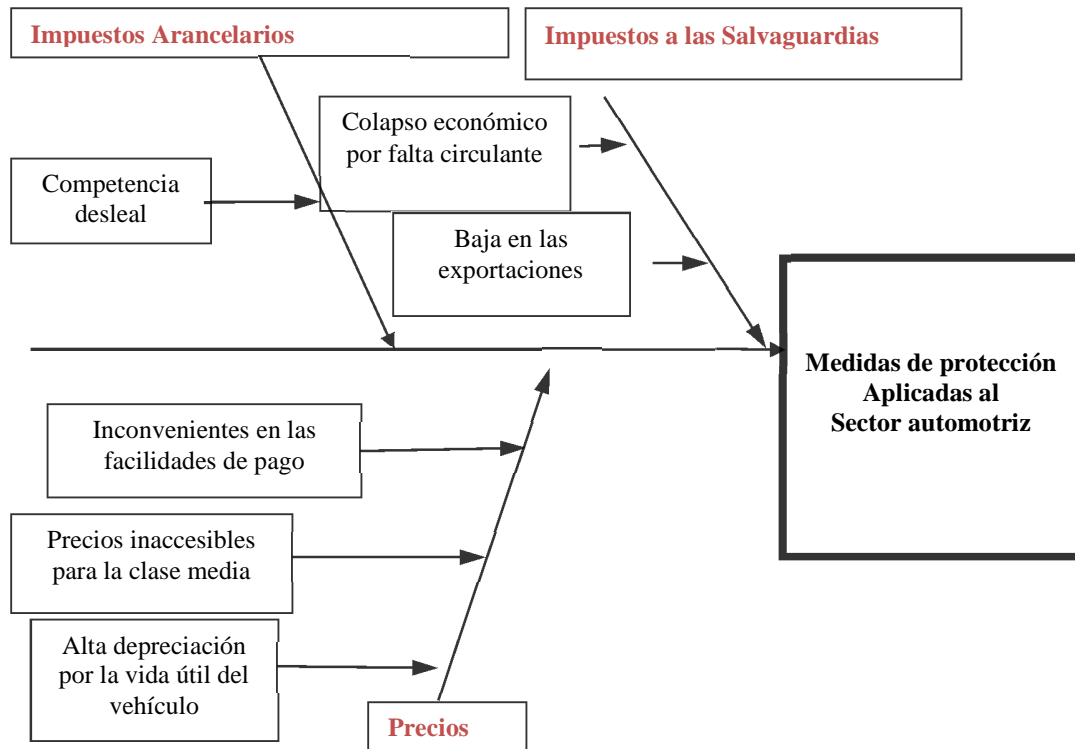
Impuestos Arancelarios

Impuestos a las Salvaguardias

Colapso económico por falta circulante

Competencia desleal

Baja en las exportaciones

Medidas de protección Aplicadas al Sector automotriz

Inconvenientes en las facilidades de pago

Precios inaccesibles para la clase media

Alta depreciación por la vida útil del vehículo

Precios